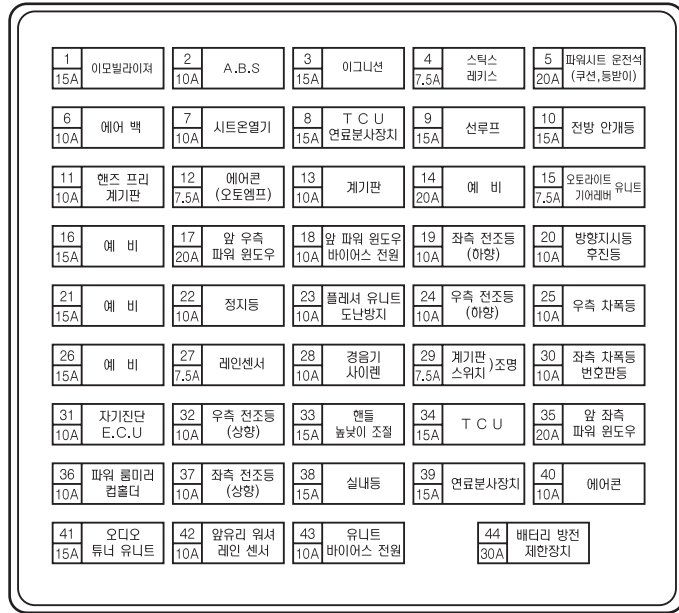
| 번호 | 용량 | 내용 |
|---|---|---|
| 1 | 15A | 이모빌라이저 |
| 2 | 10A | A.B.S |
| 3 | 15A | 이그니션 |
| 4 | 7.5A | 스틱스 레키스 |
| 5 | 20A | 파워시트 운전석 (쿠션,등받이) |
| 6 | 10A | 에어 백 |
| 7 | 10A | 시트온열기 |
| 8 | 15A | T C U 연료분사장치 |
| 9 | 15A | 선루프 |
| 10 | 15A | 전방 안개등 |
| 11 | 10A | 핸즈 프리 계기판 |
| 12 | 7.5A | 에어콘 (오토엠프) |
| 13 | 10A | 계기판 |
| 14 | 20A | 예 비 |
| 15 | 7.5A | 오토라이트 기어레버 유니트 |
| 16 | 15A | 예 비 |
| 17 | 20A | 앞 우측 파워 윈도우 |
| 18 | 10A | 앞 파워 윈도우 바이어스 전원 |
| 19 | 10A | 좌측 전조등 (하향) |
| 20 | 10A | 방향지시등 후진등 |
| 21 | 15A | 예 비 |
| 22 | 10A | 정지등 |
| 23 | 10A | 플레셔 유니트 도난방지 |
| 24 | 10A | 우측 전조등 (하향) |
| 25 | 10A | 우측 차폭등 |
| 26 | 15A | 예 비 |
| 27 | 7.5A | 레인센서 |
| 28 | 10A | 경음기 사이렌 |
| 29 | 7.5A | 계기판 스위치 조명 |
| 30 | 10A | 좌측 차폭등 번호판등 |
| 31 | 10A | 자기진단 E.C.U |
| 32 | 10A | 우측 전조등 (상향) |
| 33 | 15A | 핸들 높낮이 조절 |
| 34 | 15A | T C U |
| 35 | 20A | 앞 좌측 파워 윈도우 |
| 36 | 10A | 파워 룸미러 컵홀더 |
| 37 | 10A | 좌측 전조등 (상향) |
| 38 | 15A | 실내등 |
| 39 | 15A | 연료분사장치 |
| 40 | 10A | 에어콘 |
| 41 | 15A | 오디오 튜너 유니트 |
| 42 | 10A | 앞유리 워셔 레인 센서 |
| 43 | 10A | 유니트 바이어스 전원 |
| 44 | 30A | 배터리 방전 제한장치 |